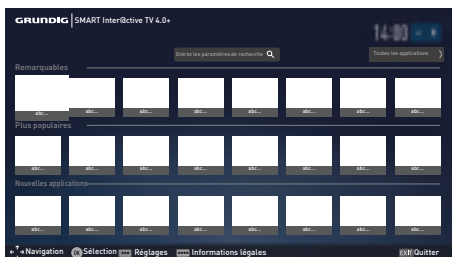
GRUNDIG SMART Inter@ctive TV 4.0+

14:00

Entrez les paramètres de recherche

Toutes les applications

Remarquables

abc... abc... abc... abc... abc... abc... abc... abc...

Plus populaires

abc... abc... abc... abc... abc... abc... abc... abc...

Nouvelles applications

abc... abc... abc... abc... abc... abc... abc... abc...

Navigation OK Sélection Réglages Informations légales EXIT Quitter